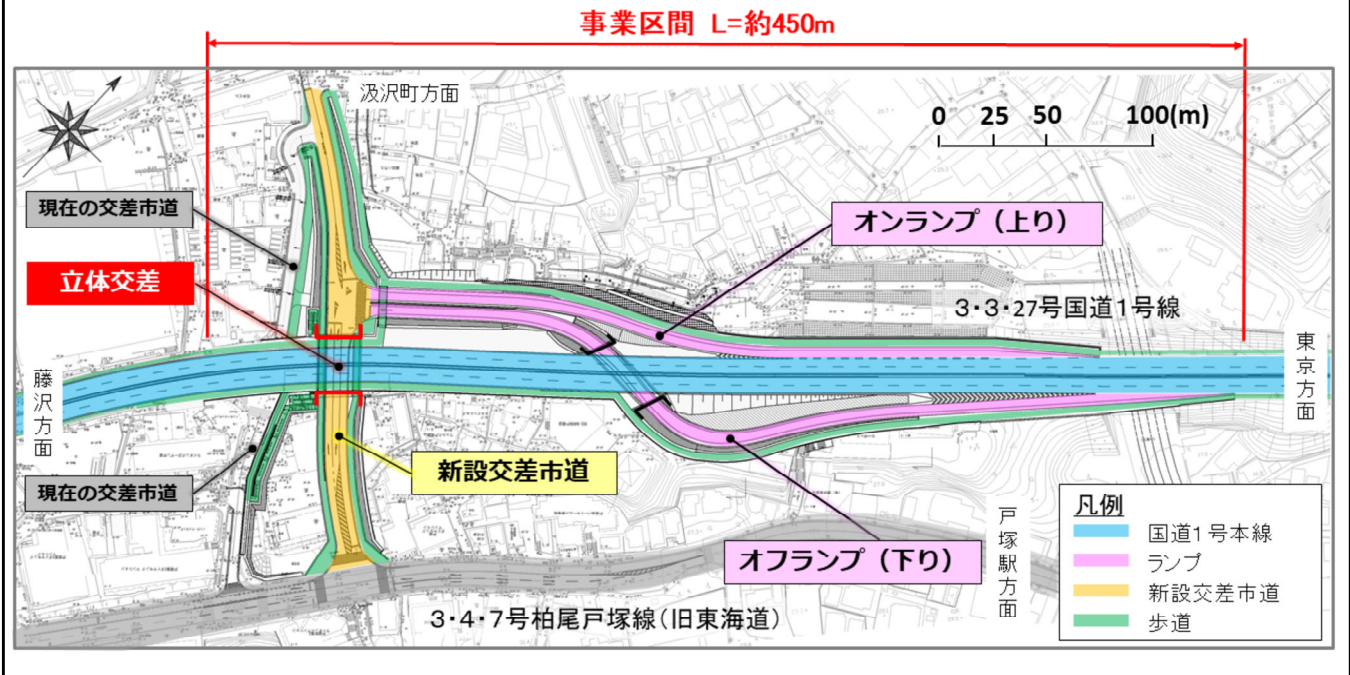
事業区間 L=約450m

汲沢町方面

0 25 50 100(m)

現在の交差市道

オンランプ（上り）

立体交差

3・3・27号国道1号線

東京方面

藤沢方面

新設交差市道

現在の交差市道

戸塚駅方面

オフランプ（下り）

凡例
国道1号本線
ランプ
新設交差市道
歩道

3・4・7号柏尾戸塚線（旧東海道）